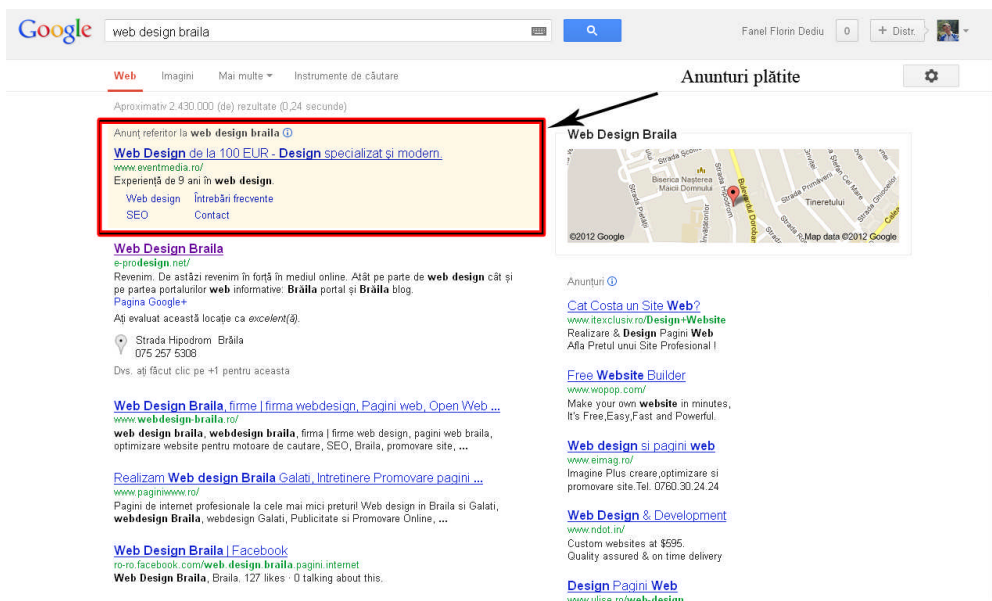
Google web design braila

Fanel Florin Dediu 0 + Distr.

Web Imagini Mai multe Instrumente de căutare

Anunturi plătite

Aproximativ 2.430.000 (de) rezultate (0,24 secunde)

Anunț referitor la web design braila

Web Design de la 100 EUR - Design specializat și modern.
www.eventmedia.ro/
Experiență de 9 ani în web design.
Web design Întrebări frecvente
SEO Contact

Web Design Braila
e-prodesign.net/
Revenim. De astăzi revenim în forță în mediul online. Atât pe parte de web design cât și pe partea portalurilor web informative: Brăila portal și Brăila blog.
Pagina Google+
Ați evaluat această locație ca excelent(ă).
Strada Hipodrom Brăila
075 257 5308
Dvs. ați făcut clic pe +1 pentru aceasta

Web Design Braila, firme | firma webdesign, Pagini web, Open Web ...
www.webdesign-braila.ro/
web design braila, webdesign braila, firma | firme web design, pagini web braila, optimizare website pentru motoare de cautare, SEO, Braila, promovare site, ...

Realizam Web design Braila Galati, Intretinere Promovare pagini ...
www.paginiwww.ro/
Pagini de internet profesionale la cele mai mici preturi! Web design in Braila si Galati, webdesign Braila, webdesign Galati, Publicitate si Promovare Online, ...

Web Design Braila | Facebook
ro-ro.facebook.com/web.design.braila.pagini.internet
Web Design Braila, Braila. 127 likes · 0 talking about this.

Web Design Braila
Strada Biserica Nașterea Maicii Domnului Tineretului
©2012 Google Map data ©2012 Google

Anunțuri

Cat Costa un Site Web?
www.itexclusiv.ro/Design+Website
Realizare & Design Pagini Web
Afla Pretul unui Site Profesional !

Free Website Builder
www.wopop.com/
Make your own website in minutes, It's Free,Easy,Fast and Powerful.

Web design si pagini web
www.eimag.ro/
Imagine Plus creare,optimizare si promovare site.Tel. 0760.30.24.24

Web Design & Development
www.ndot.in/
Custom websites at $595.
Quality assured & on time delivery

Design Pagini Web
www.ulise.ro/web-design